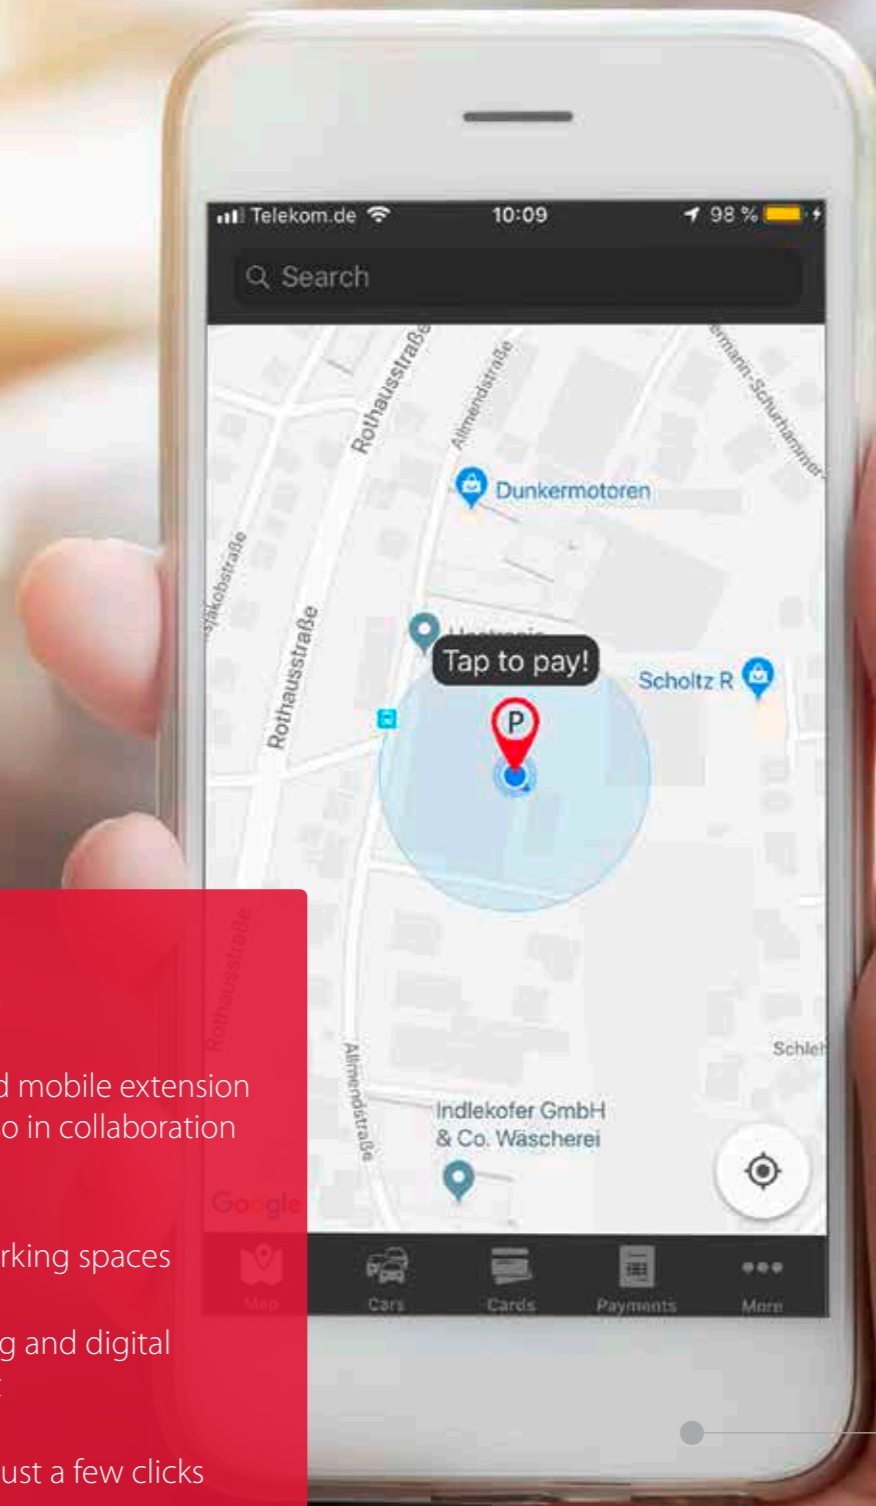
Telekom.de 10:09 98 %

Search

Rothausstraße

Allmendstraße

ermann-Schurhammer

Dunkermotoren

Jakobstraße

Rothausstraße

Tap to pay!

Scholtz R

P

Rothausstraße

Schleh

Allmendstraße

Indlekofer GmbH & Co. Wäscherei

Google

Map Cars Cards Payments More

d mobile extension
o in collaboration

rking spaces

g and digital

ust a few clicks